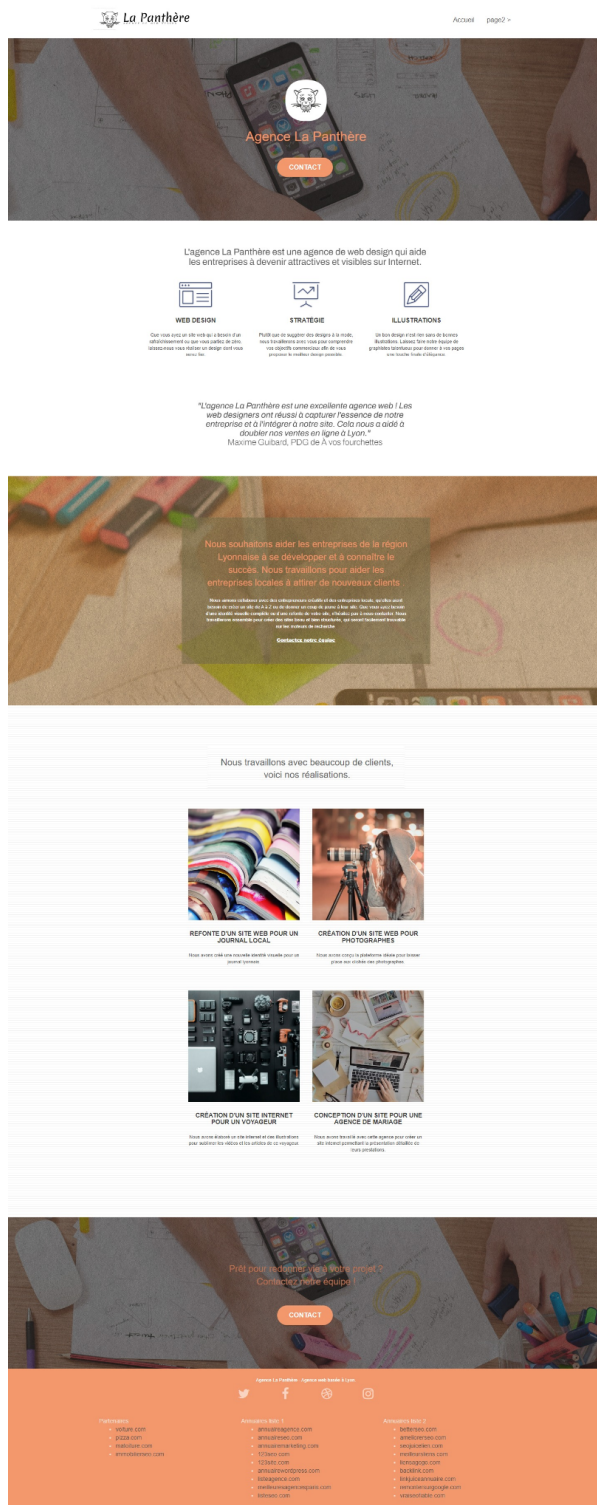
La Panthère

Accueil page2

Agence La Panthère

CONTACT

L'agence La Panthère est une agence de web design qui aide les entreprises à devenir attractives et visibles sur Internet.

WEB DESIGN

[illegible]

STRATÉGIE

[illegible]

ILLUSTRATIONS

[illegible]

"L'agence La Panthère est une excellente agence web ! Les web designers ont réussi à capturer l'essence de notre entreprise et à l'intégrer à notre site. Cela nous a aidé à doubler nos ventes en ligne à Lyon."
Maxime Guibard, PDG de A vos fourchettes

Nous souhaitons aider les entreprises de la région Lyonnaise à se développer et à connaître le succès. Nous travaillons pour aider les entreprises locales à attirer de nouveaux clients

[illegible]

Contactez notre équipe

Nous travaillons avec beaucoup de clients, voici nos réalisations.

REFONTE D'UN SITE WEB POUR UN JOURNAL LOCAL

Nous avons créé une nouvelle identité visuelle pour un journal lyonnais.

CRÉATION D'UN SITE WEB POUR PHOTOGRAPHES

Nous avons conçu la plateforme idéale pour laisser place aux visites des photographes.

CRÉATION D'UN SITE INTERNET POUR UN VOYAGEUR

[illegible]

CONCEPTION D'UN SITE POUR UNE AGENCE DE MARIAGE

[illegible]

Prêt pour redonner vie à votre projet ? Contactez notre équipe !

CONTACT

Agence La Panthère - Agence web basée à Lyon

Partenaires
voiture.com
pizza.com
maillot.com
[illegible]

Annuaires liste 1
annuaireagence.com
annuaireseo.com
annuairemarketing.com
123seo.com
123site.com
annuairewordpress.com
listeagence.com
meilleuresagencesparis.com
listeseo.com

Annuaires liste 2
bettersee.com
annuaireseo.com
seoguiden.com
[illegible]
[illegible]
backlink.com
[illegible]
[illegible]
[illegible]